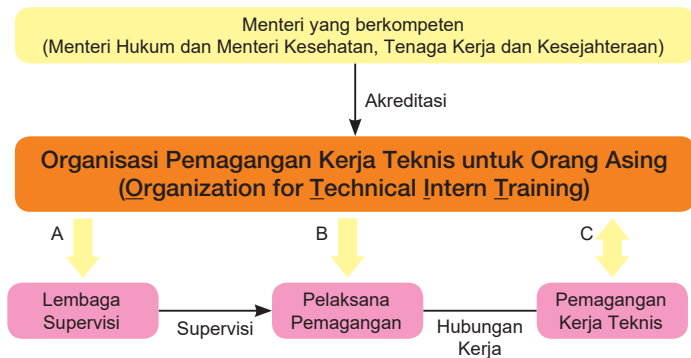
Menteri yang berkompeten
(Menteri Hukum dan Menteri Kesehatan, Tenaga Kerja dan Kesejahteraan)

Akreditasi

Organisasi Pemagangan Kerja Teknis untuk Orang Asing
(Organization for Technical Intern Training)

A

B

C

Lembaga Supervisi

Supervisi

Pelaksana Pemagangan

Hubungan Kerja

Pemagangan Kerja Teknis